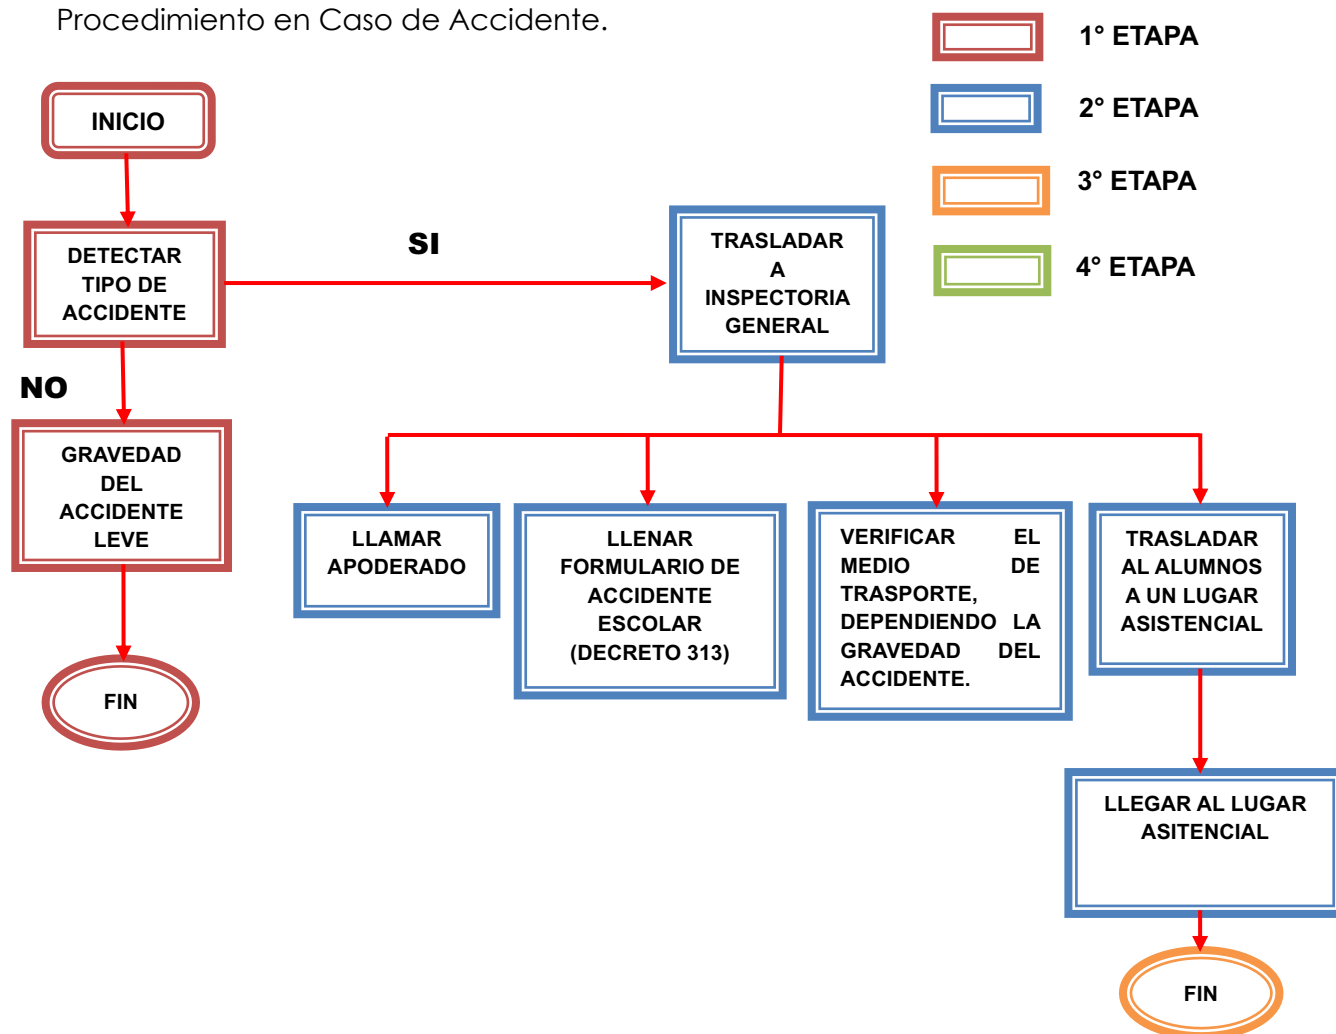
Procedimiento en Caso de Accidente.

1° ETAPA

2° ETAPA

3° ETAPA

4° ETAPA

INICIO

DETECTAR TIPO DE ACCIDENTE

SI

TRASLADAR A INSPECTORIA GENERAL

NO

GRAVEDAD DEL ACCIDENTE LEVE

FIN

LLAMAR APODERADO

LLENAR FORMULARIO DE ACCIDENTE ESCOLAR (DECRETO 313)

VERIFICAR EL MEDIO DE TRASPORTE, DEPENDIENDO LA GRAVEDAD DEL ACCIDENTE.

TRASLADAR AL ALUMNOS A UN LUGAR ASISTENCIAL

LLEGAR AL LUGAR ASITENCIAL

FIN